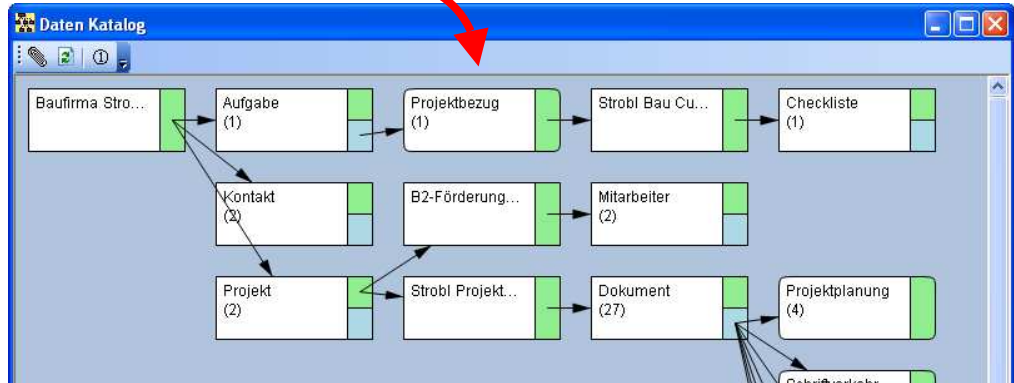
Daten Katalog

Baufirma Stro...

Aufgabe
(1)

Projektbezug
(1)

Strobl Bau Cu...

Checkliste
(1)

Kontakt
(2)

B2-Förderung...

Mitarbeiter
(2)

Projekt
(2)

Strobl Projekt...

Dokument
(27)

Projektplanung
(4)

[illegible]